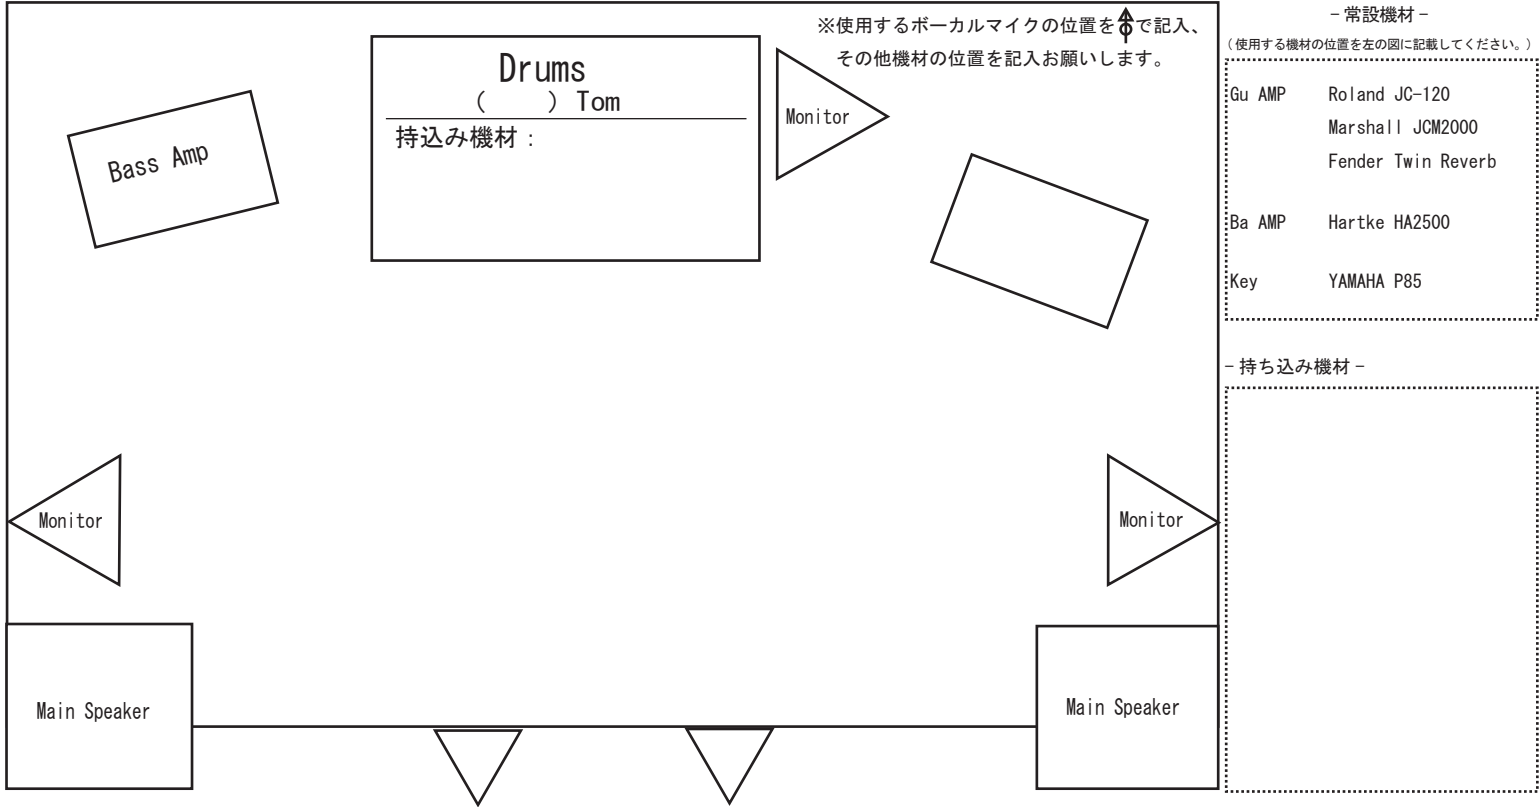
Drums
(     ) Tom
持込み機材：

Bass Amp

Monitor

※使用するボーカルマイクの位置を⊕で記入、その他機材の位置を記入お願いします。

Monitor

Monitor

Main Speaker

Main Speaker

－常設機材－
（使用する機材の位置を左の図に記載してください。）

| | |
|---|---|
| Gu AMP | Roland JC-120 |
| | Marshall JCM2000 |
| | Fender Twin Reverb |
| Ba AMP | Hartke HA2500 |
| Key | YAMAHA P85 |

－持ち込み機材－